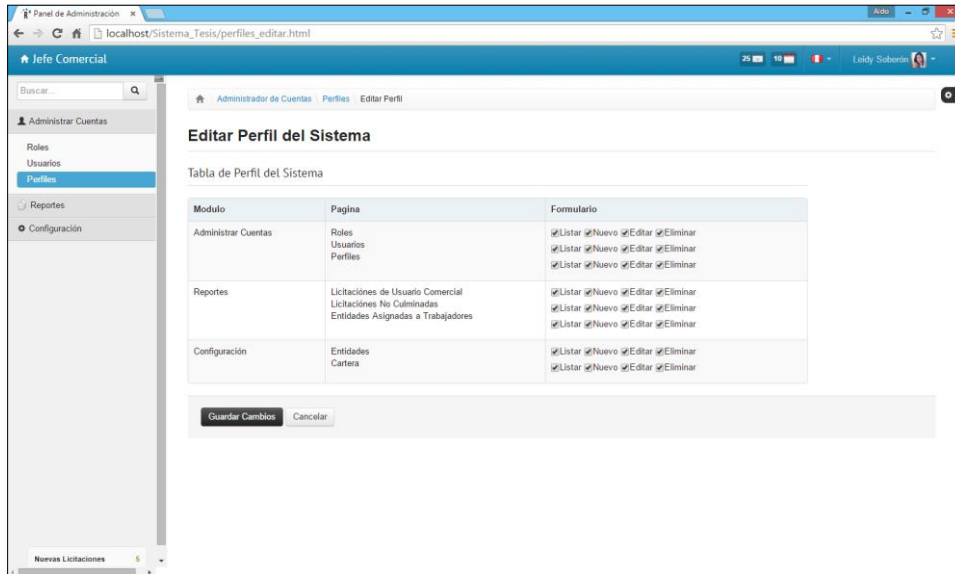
Panel de Administración ×

Aldo

localhost/Sistema_Tesis/perfiles_editar.html

Jefe Comercial

25 10

Leidy Soberón

Buscar...

Administrar Cuentas

Roles
Usuarios
Perfiles

Reportes

Configuración

Administrador de Cuentas | Perfiles | Editar Perfil

Editar Perfil del Sistema

Tabla de Perfil del Sistema

| Modulo | Pagina | Formulario |
|---|---|---|
| Administrar Cuentas | Roles<br>Usuarios<br>Perfiles | Listar Nuevo Editar Eliminar<br>Listar Nuevo Editar Eliminar<br>Listar Nuevo Editar Eliminar |
| Reportes | Licitaciónes de Usuario Comercial<br>Licitaciónes No Culminadas<br>Entidades Asignadas a Trabajadores | Listar Nuevo Editar Eliminar<br>Listar Nuevo Editar Eliminar<br>Listar Nuevo Editar Eliminar |
| Configuración | Entidades<br>Cartera | Listar Nuevo Editar Eliminar<br>Listar Nuevo Editar Eliminar |

Guardar Cambios   Cancelar

Nuevas Licitaciones 5